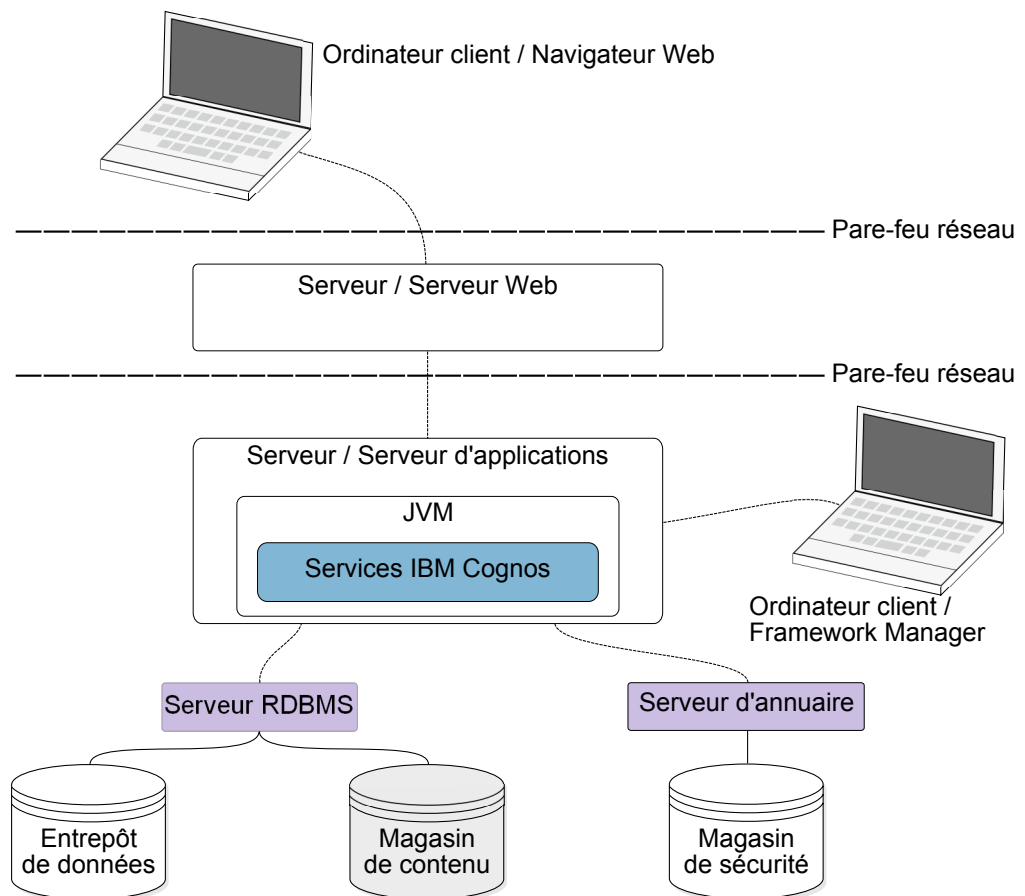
Ordinateur client / Navigateur Web

Pare-feu réseau

Serveur / Serveur Web

Pare-feu réseau

Serveur / Serveur d'applications

JVM

Services IBM Cognos

Ordinateur client / Framework Manager

Serveur RDBMS

Serveur d'annuaire

Entrepôt de données

Magasin de contenu

Magasin de sécurité